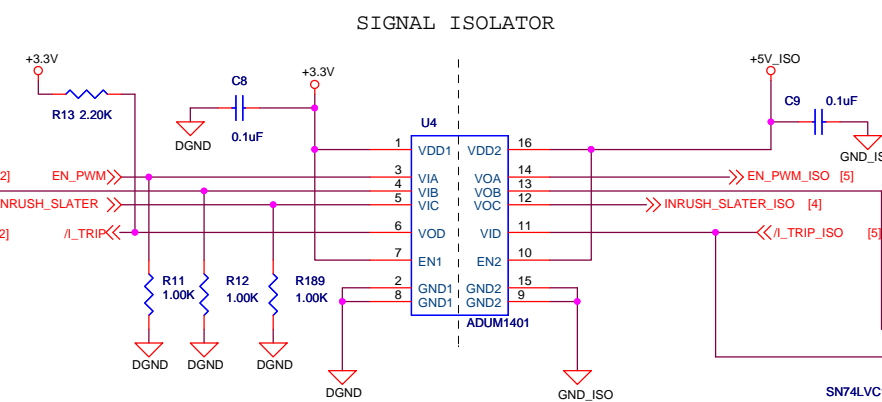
SIGNAL ISOLATOR

+3.3V
R13 2.20K
C8
0.1uF
DGND
+3.3V
U4
1 VDD1
3 VIA
4 VIB
5 VIC
6 VOD
7 EN1
2 GND1
8 GND1
VDD2 16
VOA 14
VOB 13
VOC 12
VID 11
EN2 10
GND2 15
GND2 9
ADUM1401
2] EN_PWM
INRUSH_SLATER
2] /I_TRIP
R11 1.00K
R12 1.00K
R189 1.00K
DGND
DGND
DGND
DGND
GND_ISO
+5V_ISO
C9
0.1uF
GND_IS
EN_PWM_ISO [5]
INRUSH_SLATER_ISO [4]
/I_TRIP_ISO [5
SN74LVC